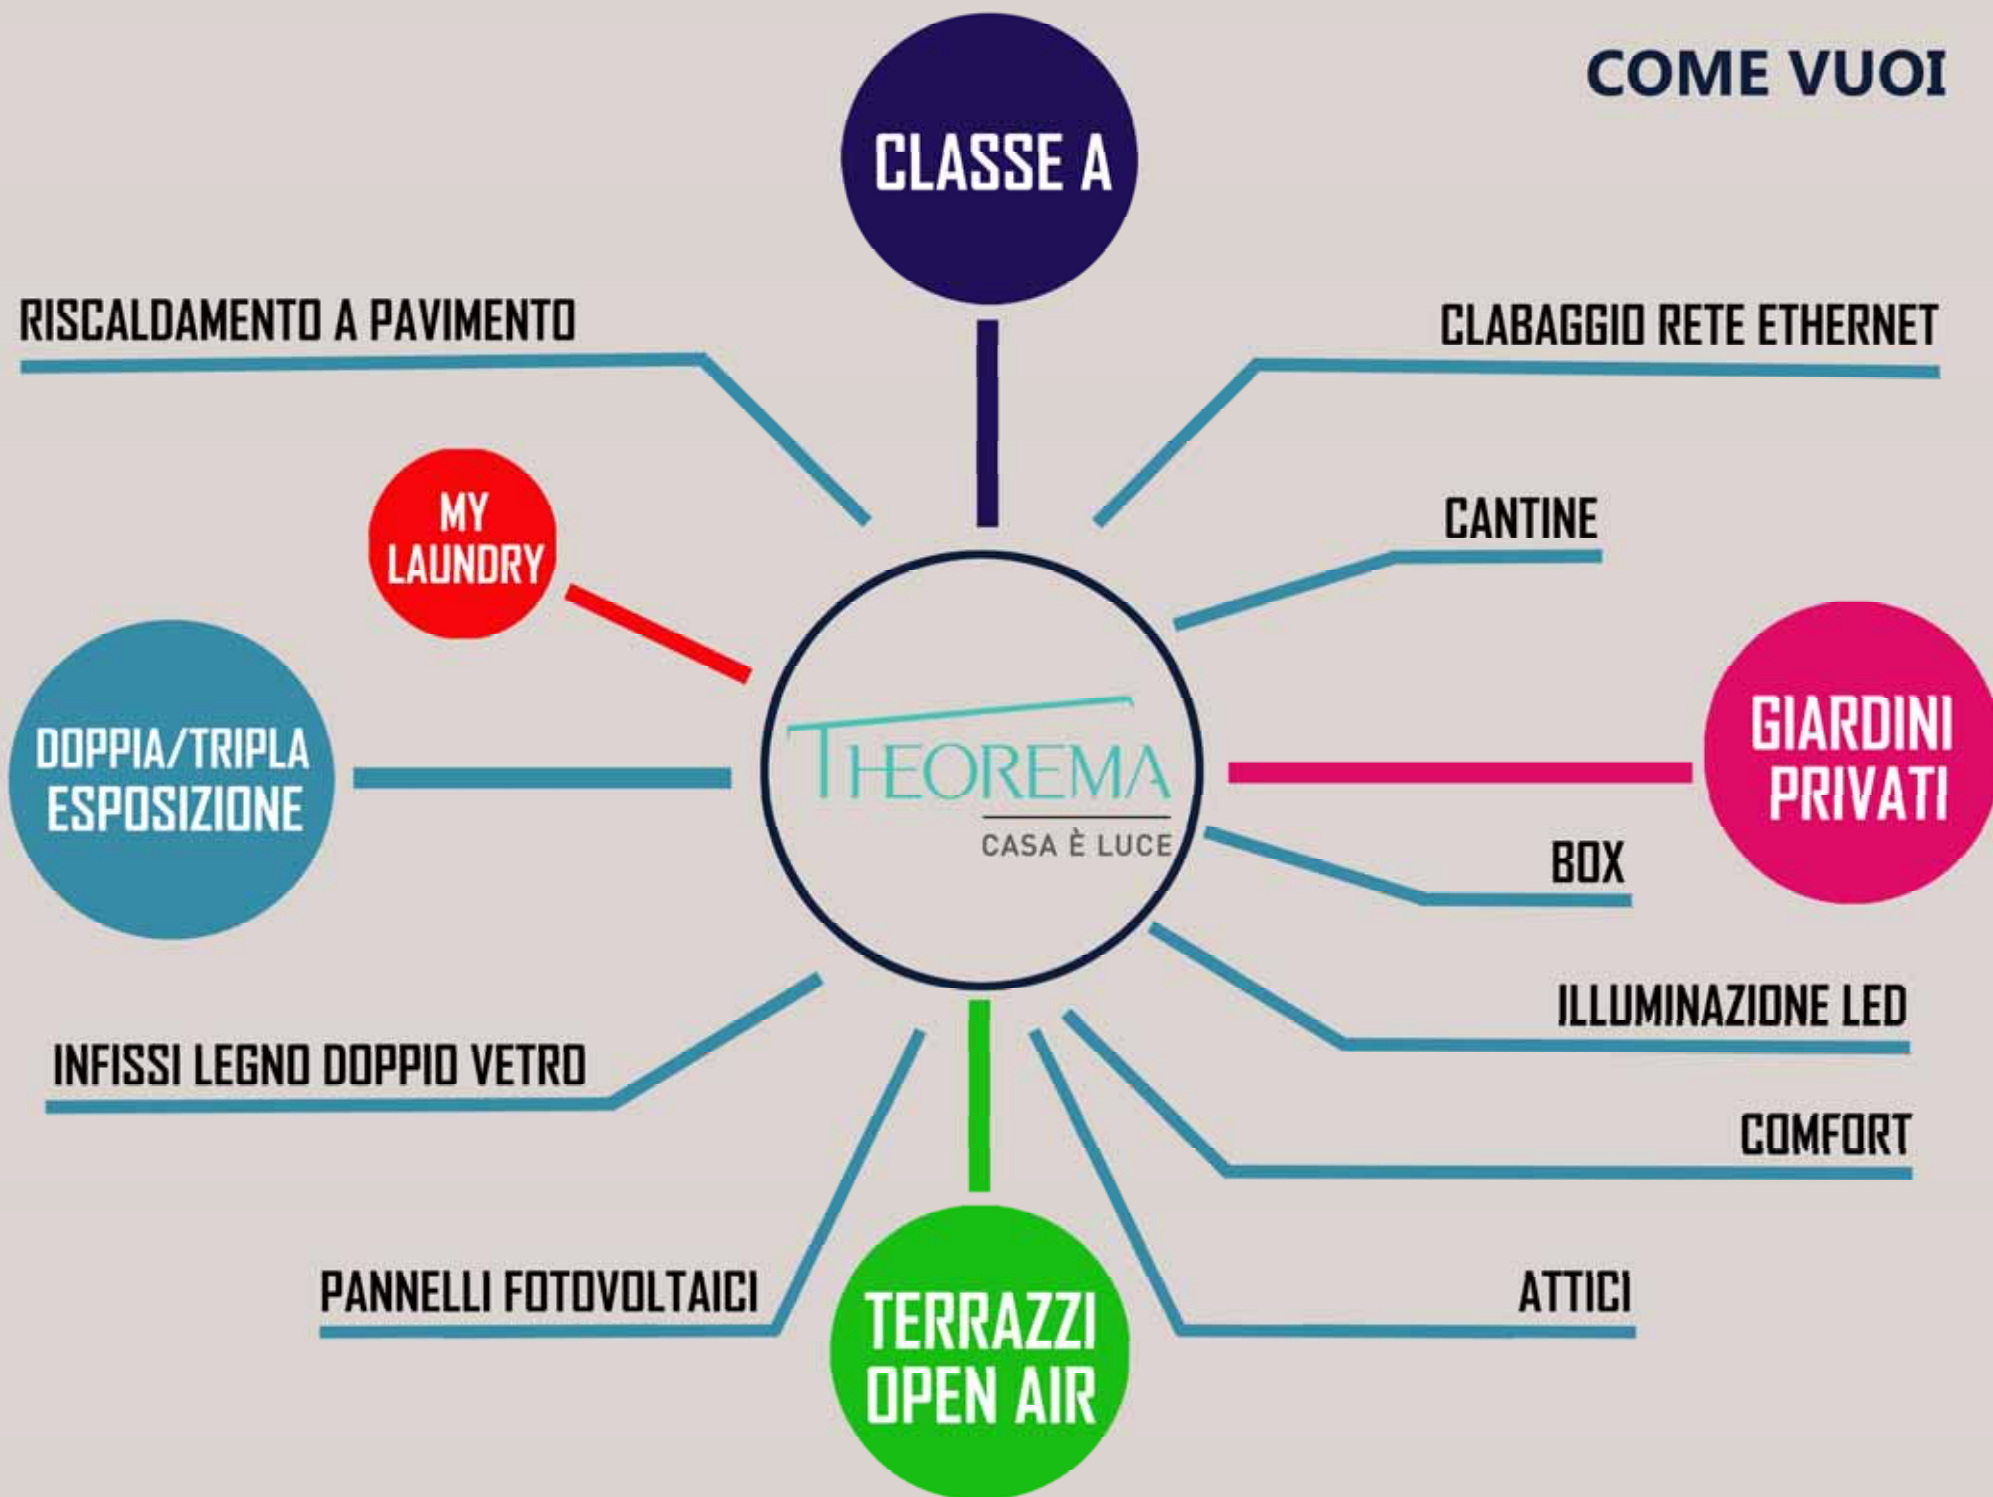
COME VUOI

CLASSE A

RISCALDAMENTO A PAVIMENTO

CLABAGGIO RETE ETHERNET

MY LAUNDRY

CANTINE

DOPPIA/TRIPLA ESPOSIZIONE

THEOREMA
CASA È LUCE

GIARDINI PRIVATI

BOX

ILLUMINAZIONE LED

INFISSI LEGNO DOPPIO VETRO

COMFORT

PANNELLI FOTOVOLTAICI

TERRAZZI OPEN AIR

ATTICI